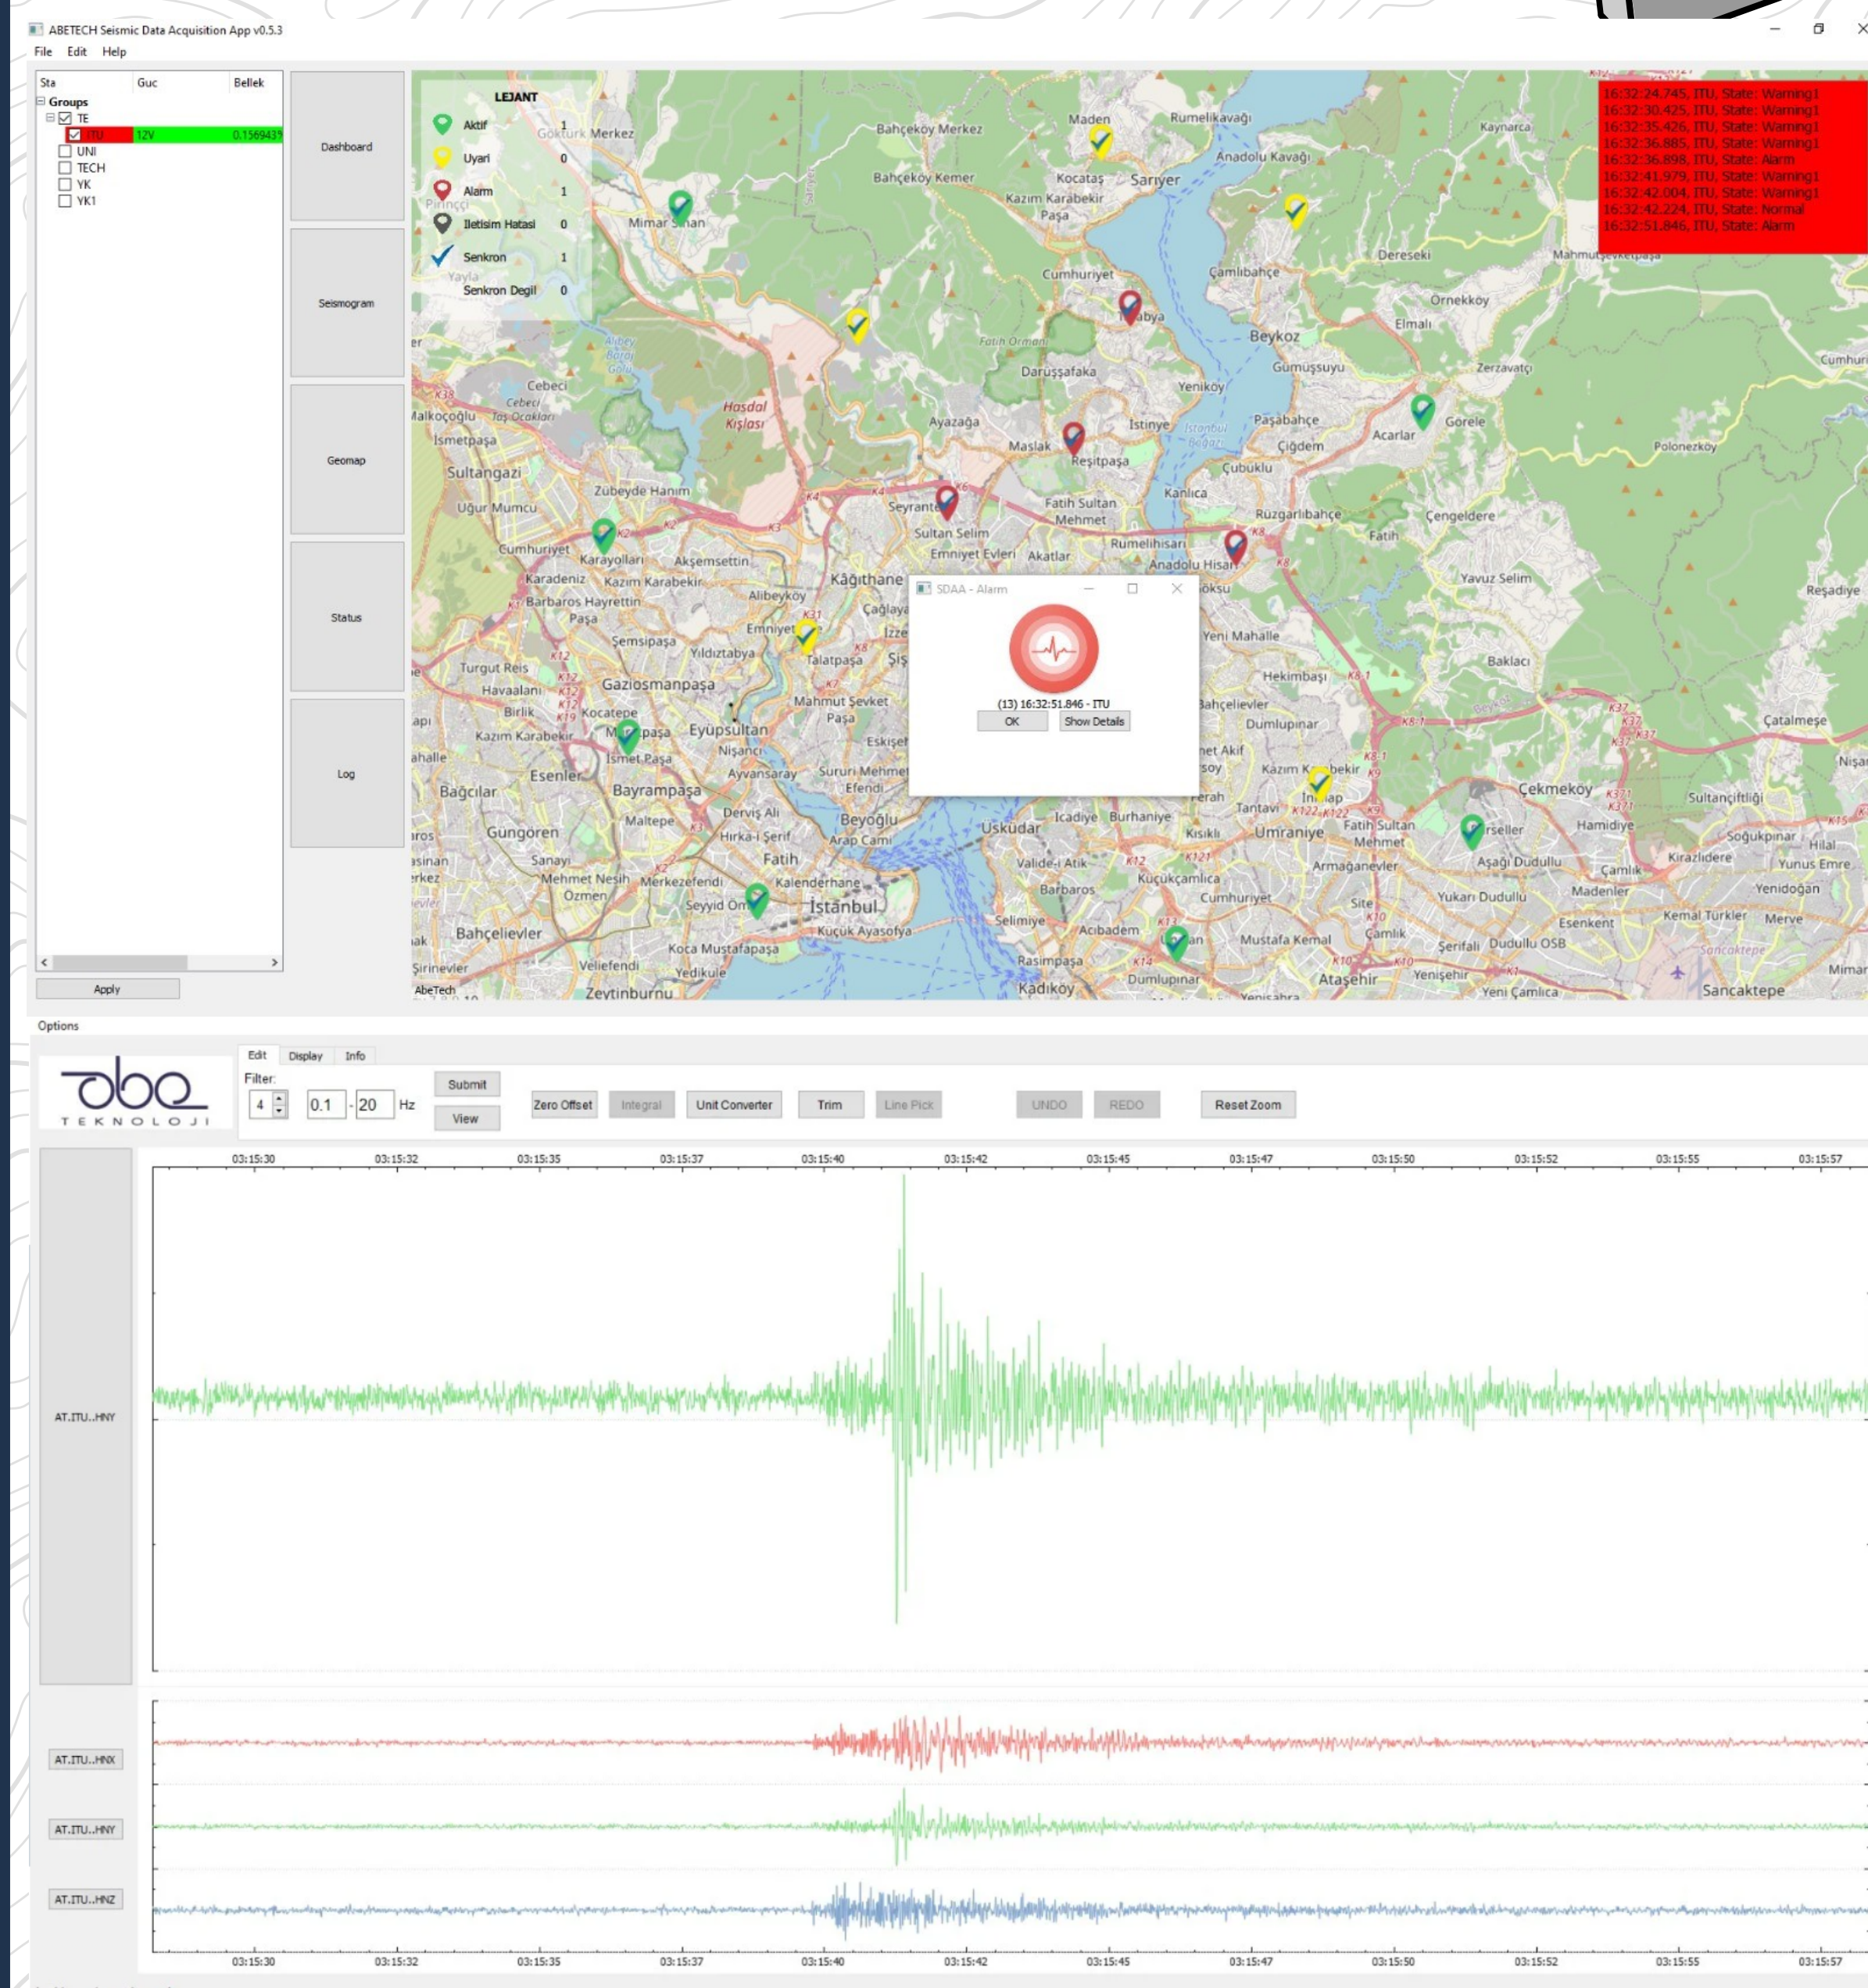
ABETECH Seismic Data Acquisition App v0.5.3

File Edit Help

| Sta | Guc | Bellek |
|---|---|---|
| Groups | | |
| TE | | |
| ITU | 12V | 0.1569437 |
| UNI | | |
| TECH | | |
| YK | | |
| YK1 | | |

Apply

Dashboard

Seismogram

Geomap

Status

Log

LEJANT

| | |
|---|---|
| Aktif | 1 |
| Uyari | 0 |
| Alarm | 1 |
| Iletisim Hatasi | 0 |
| Senkron | 1 |
| Senkron Degil | 0 |

16:32:24.745, ITU, State: Warning1
16:32:30.425, ITU, State: Warning1
16:32:35.426, ITU, State: Warning1
16:32:36.885, ITU, State: Warning1
16:32:36.898, ITU, State: Alarm
16:32:41.979, ITU, State: Warning1
16:32:42.004, ITU, State: Warning1
16:32:42.224, ITU, State: Normal
16:32:51.846, ITU, State: Alarm

Maden Rumelikavağı Kaynarca Bahçeköy Merkez Göktürk Merkez Anadolu Kavağı Bahçeköy Kemer Kocataş Sarıyer Kazım Karabekir Paşa Mimar Sinan Dereseki Mahmutşevketpaşa Cumhuriyet Çamlıbahçe Örnekköy Elmalı Tarabya Beykoz Fatih Ormanı Darüşşafaka Gümüşsuyu Zerzavatçı Cumhuriyet Cebeci Yeniköy Hasdal Kışlası Alkoçoğlu İsmetpaşa Ayazağa İstinye Paşabahçe Görele Maslak Acarlar Reşitpaşa Çiğdem Polonezköy Sultangazi Çubuklu Zübeyde Hanım Kanlıca Uğur Mumcu Seyrantepe Fatih Sultan Mehmet Rüzgarlıbahçe Çengeldere Sultan Selim Rumelihisarı Fatih Cumhuriyet Karayolları Akşemsettin Emniyet Evleri Akatlar Anadolu Hisarı Karadeniz Kazım Karabekir Kâğıthane Göksu Yavuz Selim Reşadiye Barbaros Hayrettin Paşa Alibeyköy Çağlayan Şemsipaşa Emniyet İzzet Yeni Mahalle Yıldıztabya Talatpaşa Şişli Bakları Turgut Reis Gaziosmanpaşa Hekimbaşı Havaalanı Mahmut Şevket Paşa Bahçelievler Çatalmeşe Birlik Kocatepe Eyüpsultan Eskişehir Dumlupınar Kazım Karabekir Mevlana Nişancı Mehmet Akif Kazım Karabekir Esenler İsmet Paşa Ayvansaray Sururi Mehmet Efendi Aksoy İnkılap Çekmeköy Nişantepe Bağcılar Bayrampaşa Derviş Ali Beyoğlu Üsküdar Icadiye Burhaniye Tantavi Sultançiftliği Maltepe Hırka-i Şerif Arap Cami Kısıklı Ümraniye Fatih Sultan Mehmet Hamidiye Güngören Fatih Söğütlüçeşme Hilal Sanayi Valide-i Atik Armağanevler Aşağı Dudullu Çamlık Kirazlıdere Yunus Emre Mehmet Nesih Özmen Merkezefendi Kalenderhane Barbaros Küçükçamlıca Madenler Yenidoğan Seyyid Ömer İstanbul Cumhuriyet Yukarı Dudullu Kemal Türkler Merve Bahçelievler Küçük Ayasofya Selimiye Site Esenkent Koca Mustafapaşa Acıbadem Mustafa Kemal Çamlık Şerifali Dudullu OSB Şirinevler Veliefendi Yedikule Rasimpaşa Sancaktepe Yenişehir Mimar Zeytinburnu Kadıköy Dumlupınar Ataşehir Yeni Çamlıca Sancaktepe AbeTech

SDAA - Alarm

(13) 16:32:51.846 - ITU

OK Show Details

Options

Edit Display Info

abe TEKNOLOJI

Filter: 4 0.1 - 20 Hz

Submit View Zero Offset Integral Unit Converter Trim Line Pick UNDO REDO Reset Zoom

03:15:30 03:15:32 03:15:35 03:15:37 03:15:40 03:15:42 03:15:45 03:15:47 03:15:50 03:15:52 03:15:55 03:15:57

AT.ITU..HNY

AT.ITU..HNX

AT.ITU..HNY

AT.ITU..HNZ

03:15:30 03:15:32 03:15:35 03:15:37 03:15:40 03:15:42 03:15:45 03:15:47 03:15:50 03:15:52 03:15:55 03:15:57